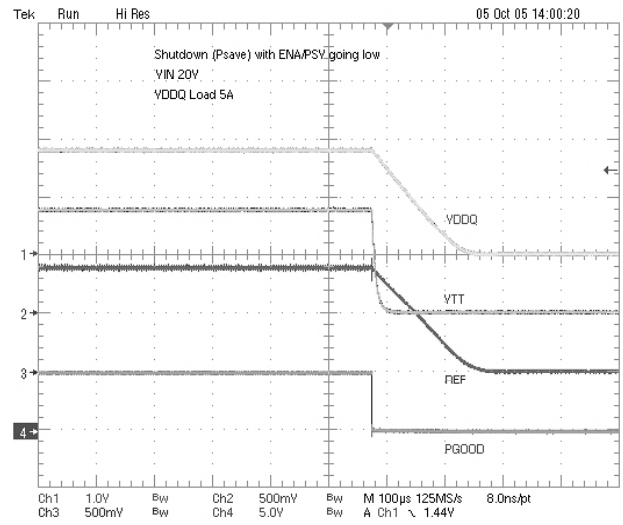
Tek Run Hi Res 05 Oct 05 14:00:20

Shutdown (Psave) with ENA/PSV going low
VIN 20V
VDDQ Load 5A

VDDQ

1

VTT

2

3

REF

4

PGOOD

Ch1 1.0V Bw Ch2 500mV Bw M 100µs 125MS/s 8.0ns/pt
Ch3 500mV Bw Ch4 5.0V Bw A Ch1 ↘ 1.44V